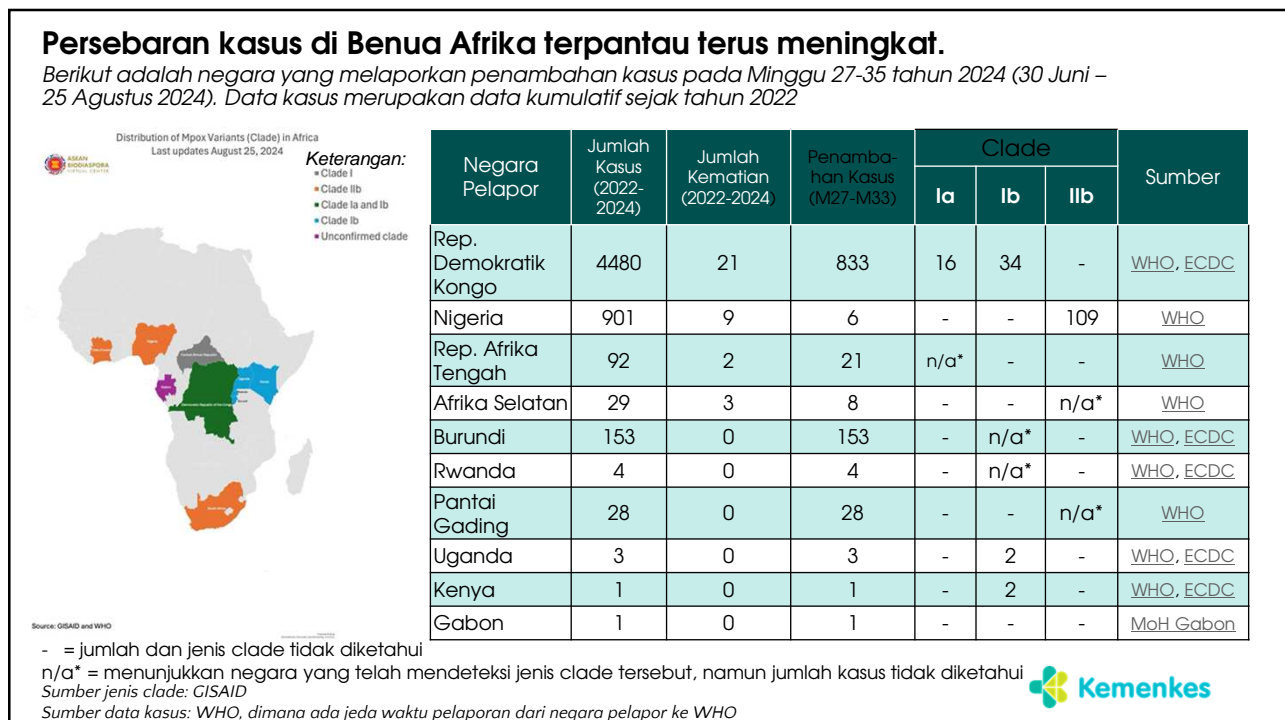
Persebaran kasus di Benua Afrika terpantau terus meningkat.

Berikut adalah negara yang melaporkan penambahan kasus pada Minggu 27-35 tahun 2024 (30 Juni – 25 Agustus 2024). Data kasus merupakan data kumulatif sejak tahun 2022

Distribution of Mpox Variants (Clade) in Africa
Last updates August 25, 2024

ASEAN BIODIASPORA VIRTUAL CENTER

Keterangan:
Clade I
Clade IIb
Clade Ia and Ib
Clade Ib
Unconfirmed clade

Source: GISAID and WHO

| Negara Pelapor | Jumlah Kasus (2022-2024) | Jumlah Kematian (2022-2024) | Penambahan Kasus (M27-M33) | Clade Ia | Clade Ib | Clade IIb | Sumber |
|---|---|---|---|---|---|---|---|
| Rep. Demokratik Kongo | 4480 | 21 | 833 | 16 | 34 | - | WHO, ECDC |
| Nigeria | 901 | 9 | 6 | - | - | 109 | WHO |
| Rep. Afrika Tengah | 92 | 2 | 21 | n/a* | - | - | WHO |
| Afrika Selatan | 29 | 3 | 8 | - | - | n/a* | WHO |
| Burundi | 153 | 0 | 153 | - | n/a* | - | WHO, ECDC |
| Rwanda | 4 | 0 | 4 | - | n/a* | - | WHO, ECDC |
| Pantai Gading | 28 | 0 | 28 | - | - | n/a* | WHO |
| Uganda | 3 | 0 | 3 | - | 2 | - | WHO, ECDC |
| Kenya | 1 | 0 | 1 | - | 2 | - | WHO, ECDC |
| Gabon | 1 | 0 | 1 | - | - | - | MoH Gabon |

- = jumlah dan jenis clade tidak diketahui
n/a* = menunjukkan negara yang telah mendeteksi jenis clade tersebut, namun jumlah kasus tidak diketahui
Sumber jenis clade: GISAID
Sumber data kasus: WHO, dimana ada jeda waktu pelaporan dari negara pelapor ke WHO

Kemenkes